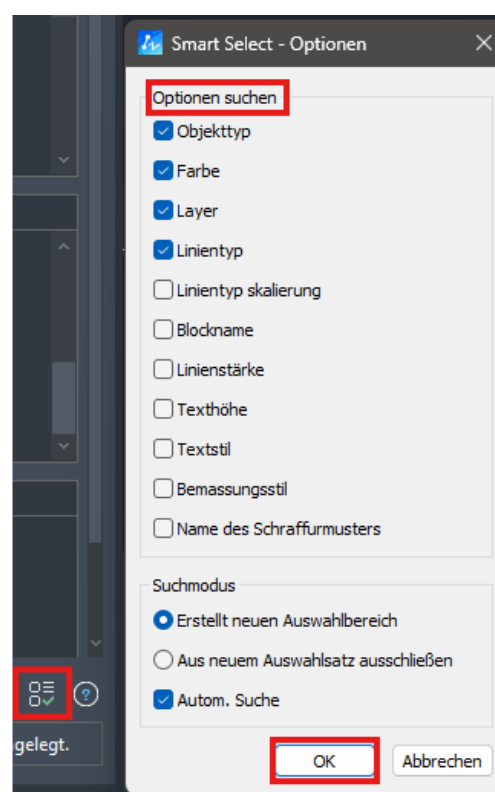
Smart Select - Optionen

Optionen suchen

Objekttyp

Farbe

Layer

Linientyp

Linientyp skalierung

Blockname

Linienstärke

Texthöhe

Textstil

Bemassungsstil

Name des Schraffurmusters

Suchmodus

Erstellt neuen Auswahlbereich

Aus neuem Auswahlsatz ausschließen

Autom. Suche

OK

Abbrechen

gelegt.